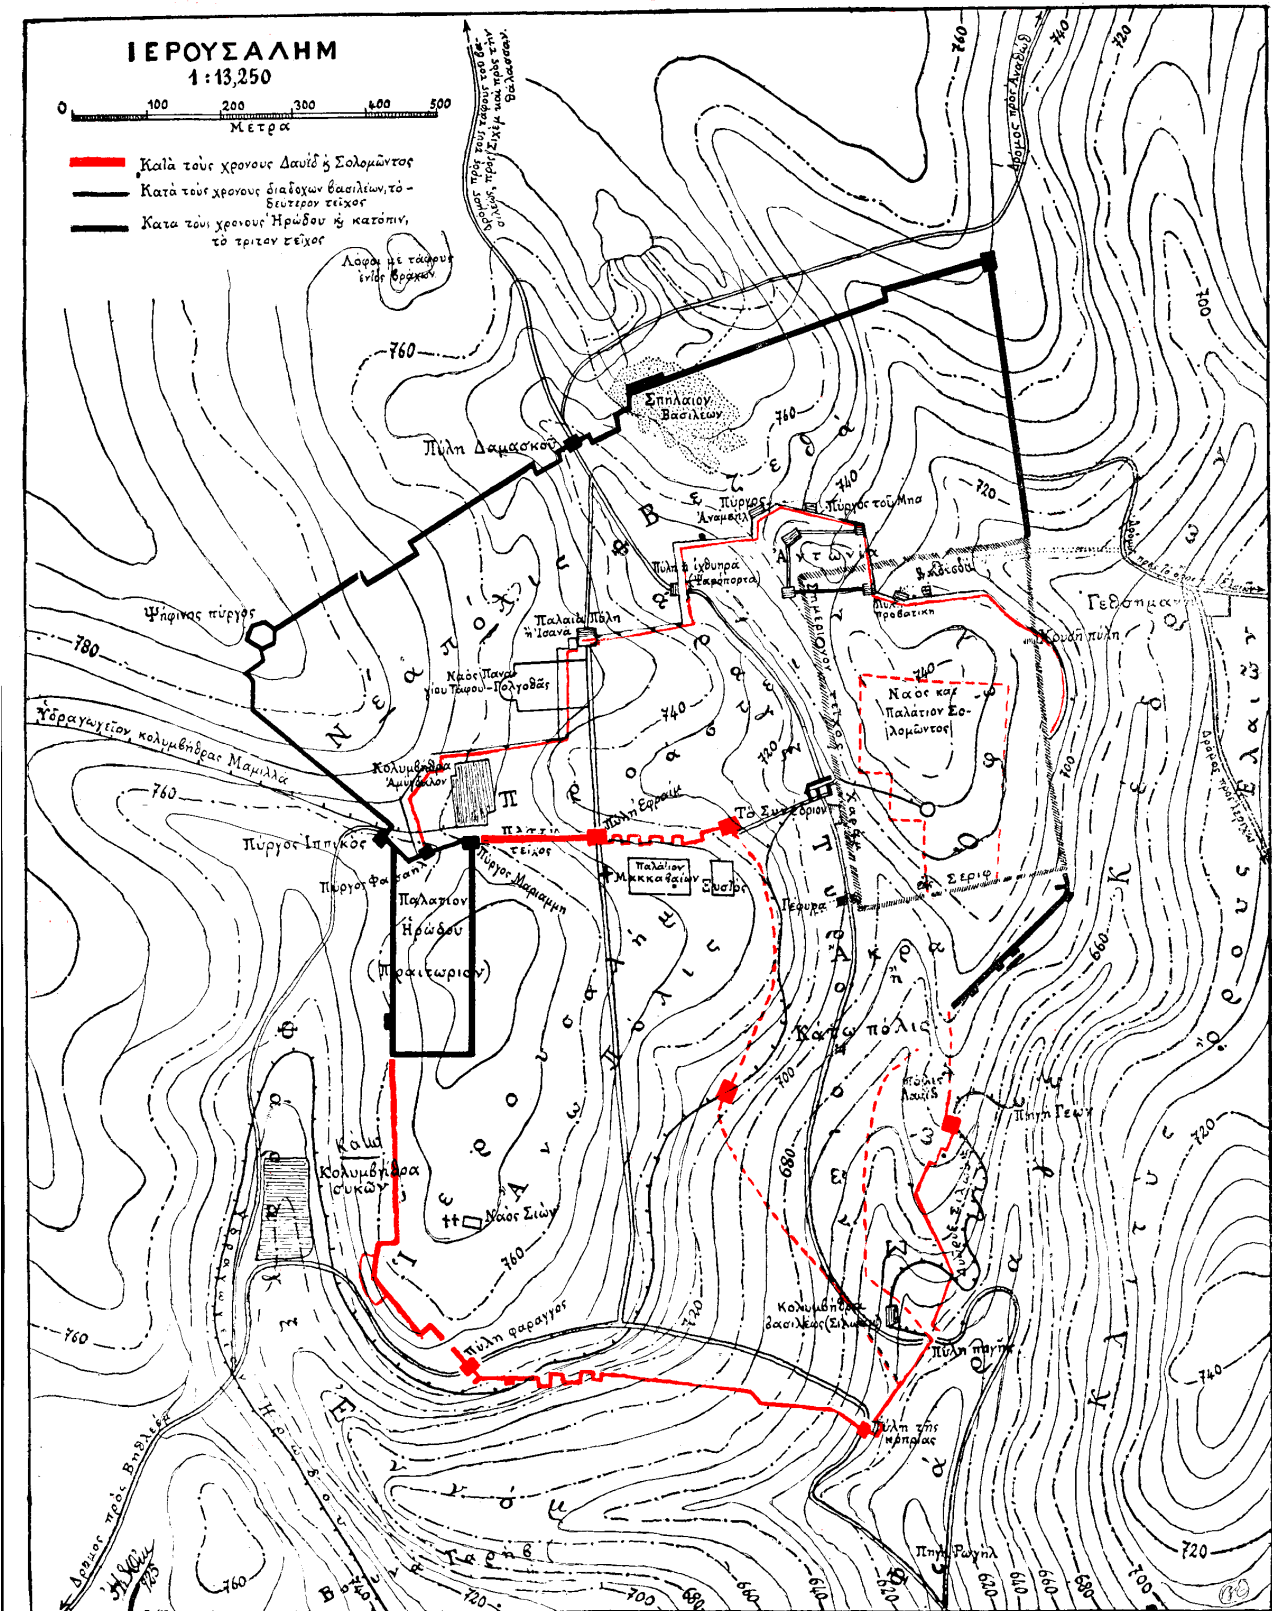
ΙΕΡΟΥΣΑΛΗΜ
1:13,250

0 100 200 300 400 500
Μετρα

Κατὰ τοὺς χρονους Δαυὶδ ϗ Σολομῶντος
Κατὰ τοὺς χρονους διαδοχων βασιλεων, τὸ δευτερον τεῖχος
Κατα τοὺς χρονους Ἡρῶδου ϗ κατόπιν, τὸ τριτον τεῖχος

Δρομος προς τους ταφους του βασιλεως, προς Σιχεμ και προς την θαλασσαν.

Δρομος προς Αναθωθ

Λοφος με ταφους ενδον βραχων

Σπηλαιον Βασιλεων

Πύλη Δαμασκοῦ

Ψήφινος πύργος

Νέα πόλις

Βεζεθά

Πύργος Ἀναμεηλ

Πύργος τοῦ Μηα

Ἀντωνία

Πύλη ἡ ἰχθυηρά (Ψαροπορτα)

Παλαιὰ Πύλη ἡ Ἰσανά

Ναὸς Παναγίου Τάφου - Γολγοθᾶς

Βηθεσδα

Πύλη Προβατικη

Χρυσῆ πύλη

Γεθσημανῆ

Ναὸς καὶ Παλάτιον Σολομῶντος

Ὑδραγωγεῖον κολυμβήθρας Μαμίλλα

Κολυμβήθρα Ἀμυγδάλων

Πύλη Ἐφραίμ

Τὸ Συνέδριον

Πύργος Ἱππικός

Πύργος Φασαηλ

Πρῶτον τεῖχος

Πύργος Μαριαμμη

Παλάτιον Μακκαβαίων

Ξυστός

Γέφυρα

Σεριφ

Παλάτιον Ἡρώδου (Πραιτώριον)

Ἄκρα ἢ Κάτω πόλις

Ἄνω πόλις

Τυροποιῶν

Πόλις Δαυίδ

Πηγὴ Γεων

Κάτω Κολυμβήθρα Συκῶν

Ναὸς Σιών

Κολυμβήθρα βασιλέως (Σιλωάμ)

Πύλη πηγῆς

Πύλη φαραγγος

Πύλη τῆς κοπρίας

Ἐννόμ

Πηγὴ Ρωγηλ

Κεδρών

Δρόμος πρὸς Ἱεριχώ

Ὄρος τῶν Ἐλαιῶν

Δρόμος πρὸς Βηθλεέμ

Δρόμος πρὸς Γάζαν

Βουνὸς Ταφῶν

Ἡρῴδου

780
760
740
720
700
680
660
640
620
760
740
720
700
680
660
640
620

Ἠ.Θ. 1923